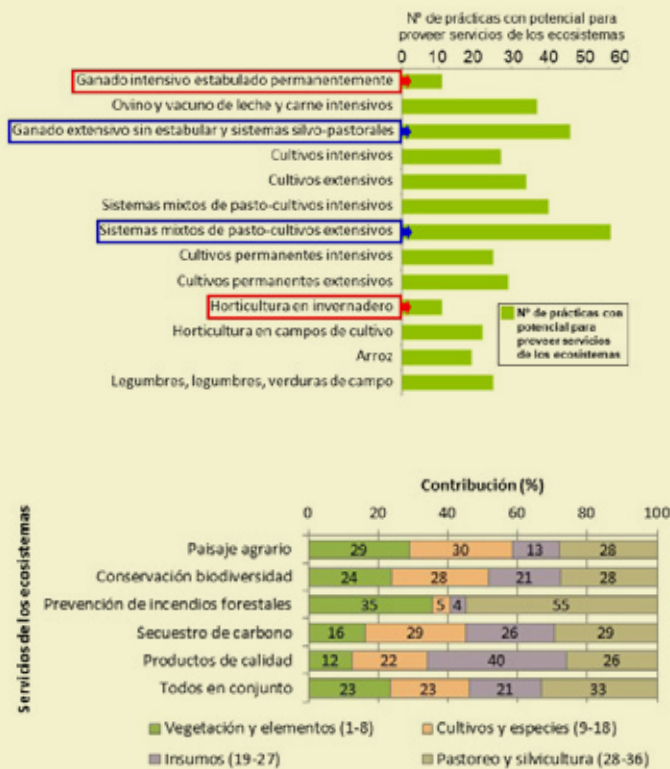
Nº de prácticas con potencial para proveer servicios de los ecosistemas

0 10 20 30 40 50 60

Ganado intensivo estabulado permanentemente
Ovino y vacuno de leche y carne intensivos
Ganado extensivo sin estabular y sistemas silvo-pastorales
Cultivos intensivos
Cultivos extensivos
Sistemas mixtos de pasto-cultivos intensivos
Sistemas mixtos de pasto-cultivos extensivos
Cultivos permanentes intensivos
Cultivos permanentes extensivos
Horticultura en invernadero
Horticultura en campos de cultivo
Arroz
Legumbres, legumbres, verduras de campo

Nº de prácticas con potencial para proveer servicios de los ecosistemas

Contribución (%)

0 20 40 60 80 100

Servicios de los ecosistemas

| | | | | |
|---|---|---|---|---|
| Paisaje agrario | 29 | 30 | 13 | 28 |
| Conservación biodiversidad | 24 | 28 | 21 | 28 |
| Prevención de incendios forestales | 35 | 5 | 4 | 55 |
| Secuestro de carbono | 16 | 29 | 26 | 29 |
| Productos de calidad | 12 | 22 | 40 | 26 |
| Todos en conjunto | 23 | 23 | 21 | 33 |

Vegetación y elementos (1-8)
Cultivos y especies (9-18)
Insumos (19-27)
Pastoreo y silvicultura (28-36)